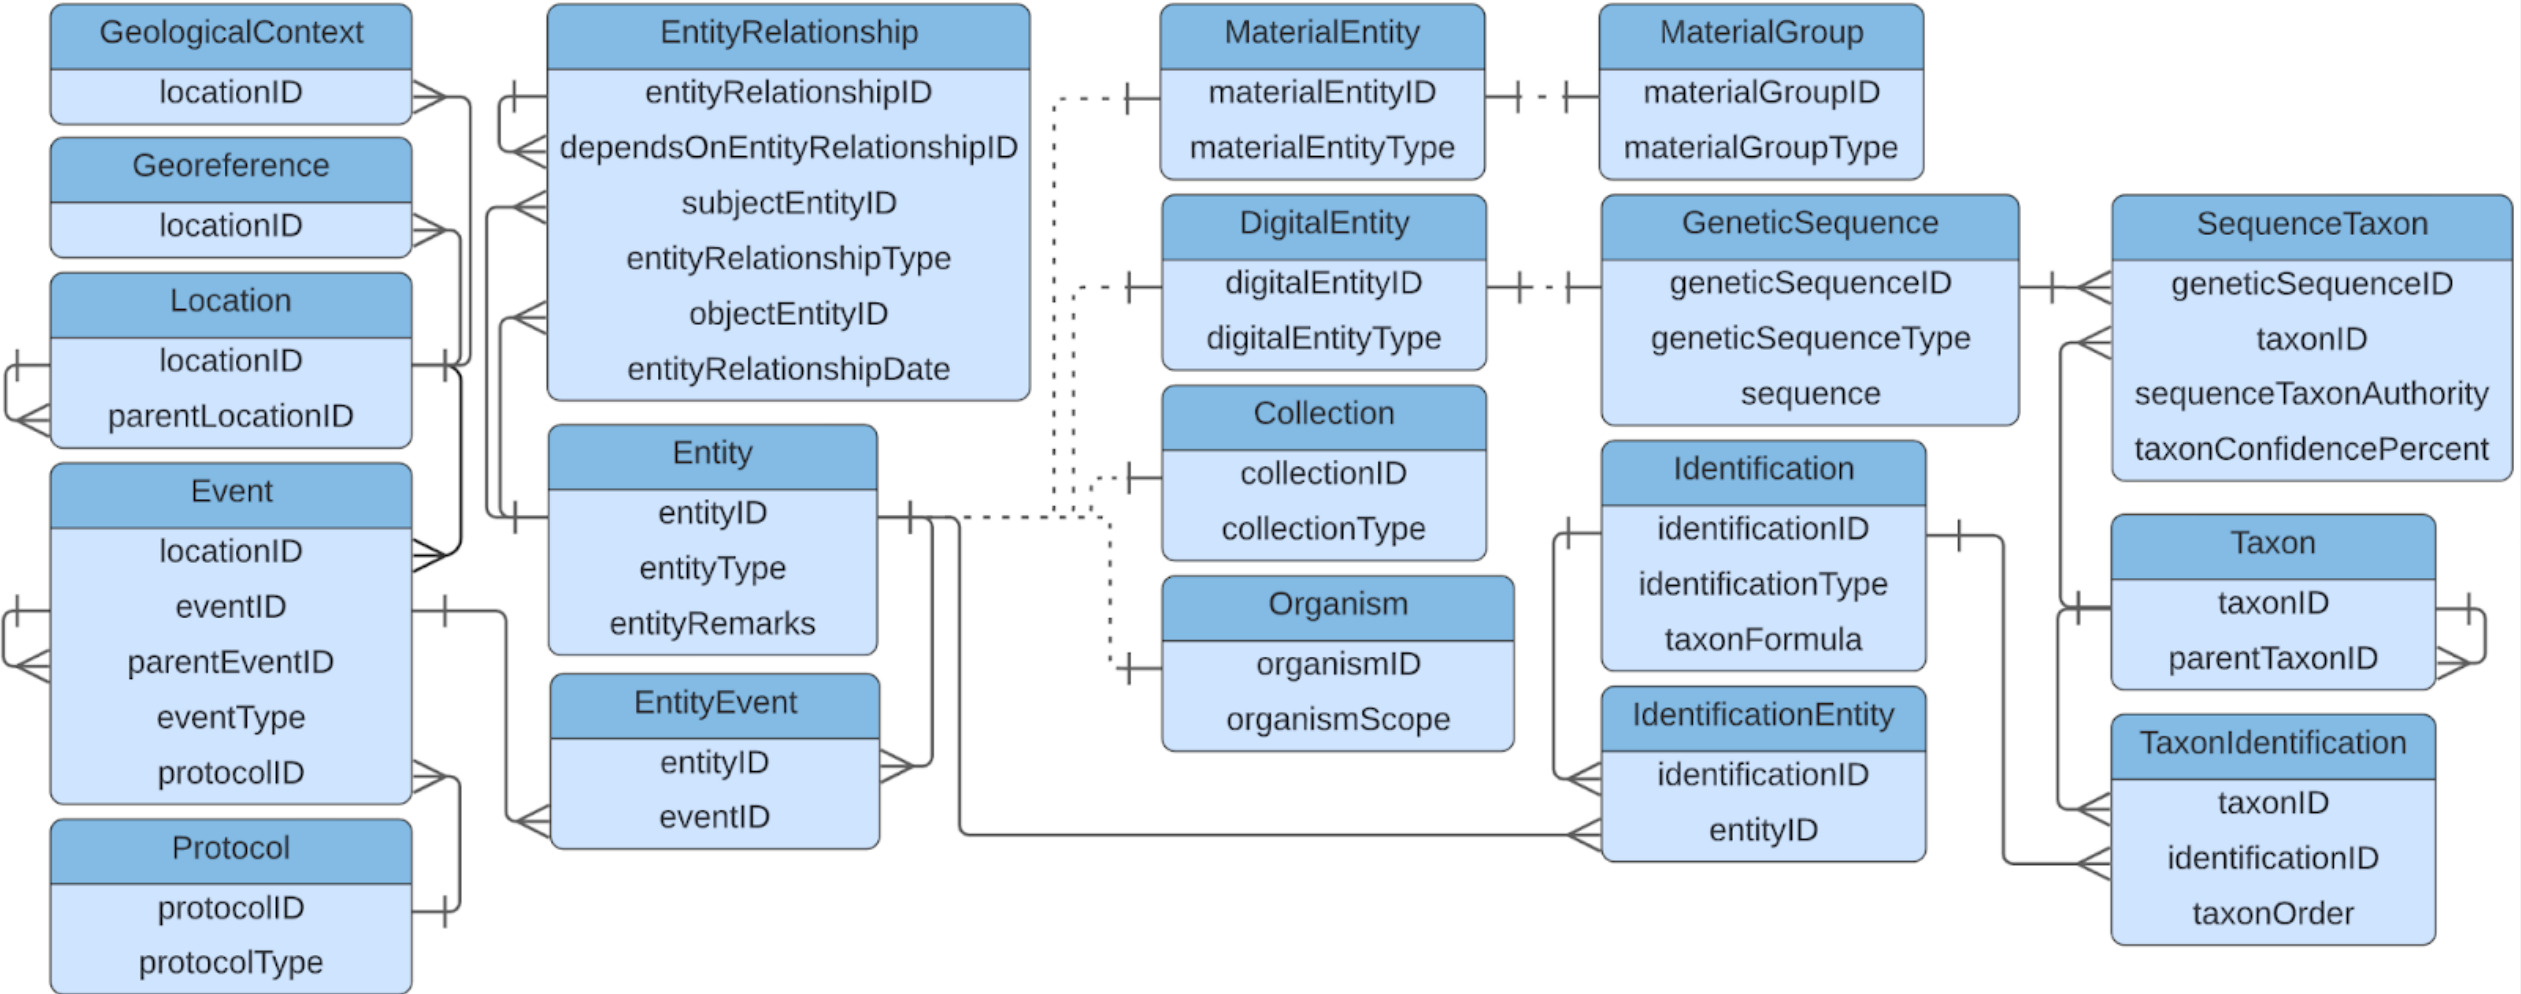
GeologicalContext
locationID

Georeference
locationID

Location
locationID
parentLocationID

Event
locationID
eventID
parentEventID
eventType
protocolID

Protocol
protocolID
protocolType

EntityRelationship
entityRelationshipID
dependsOnEntityRelationshipID
subjectEntityID
entityRelationshipType
objectEntityID
entityRelationshipDate

Entity
entityID
entityType
entityRemarks

EntityEvent
entityID
eventID

MaterialEntity
materialEntityID
materialEntityType

DigitalEntity
digitalEntityID
digitalEntityType

Collection
collectionID
collectionType

Organism
organismID
organismScope

MaterialGroup
materialGroupID
materialGroupType

GeneticSequence
geneticSequenceID
geneticSequenceType
sequence

Identification
identificationID
identificationType
taxonFormula

IdentificationEntity
identificationID
entityID

SequenceTaxon
geneticSequenceID
taxonID
sequenceTaxonAuthority
taxonConfidencePercent

Taxon
taxonID
parentTaxonID

TaxonIdentification
taxonID
identificationID
taxonOrder